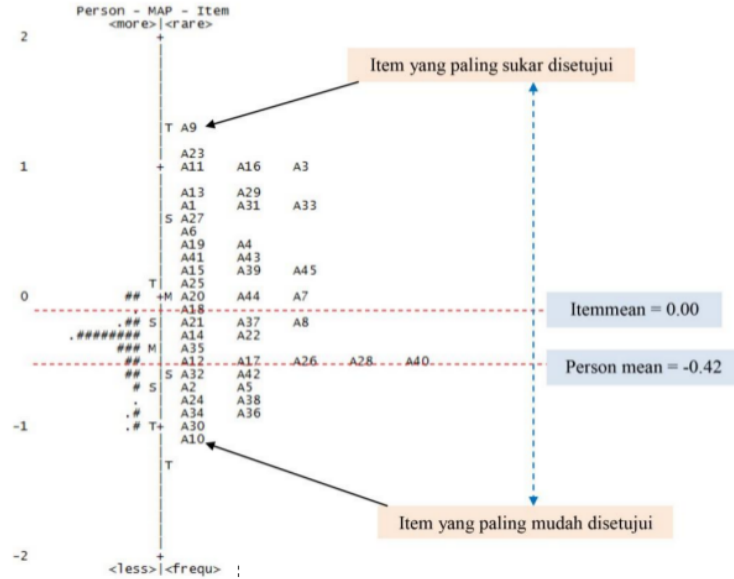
Person - MAP - Item
<more>|<rare>

2 +

Item yang paling sukar disetujui

T A9

A23
1 + A11 A16 A3

A13 A29
A1 A31 A33
S A27
A6
A19 A4
A41 A43
A15 A39 A45
T A25
0 ## +M A20 A44 A7
A18
.## S A21 A37 A8
.######## A14 A22
### M A35
## A12 A17 A26 A28 A40
## S A32 A42
# S A2 A5
. A24 A38
.# A34 A36
-1 .# T+ A30
A10

T

Itemmean = 0.00

Person mean = -0.42

Item yang paling mudah disetujui

-2 +
<less>|<frequ>